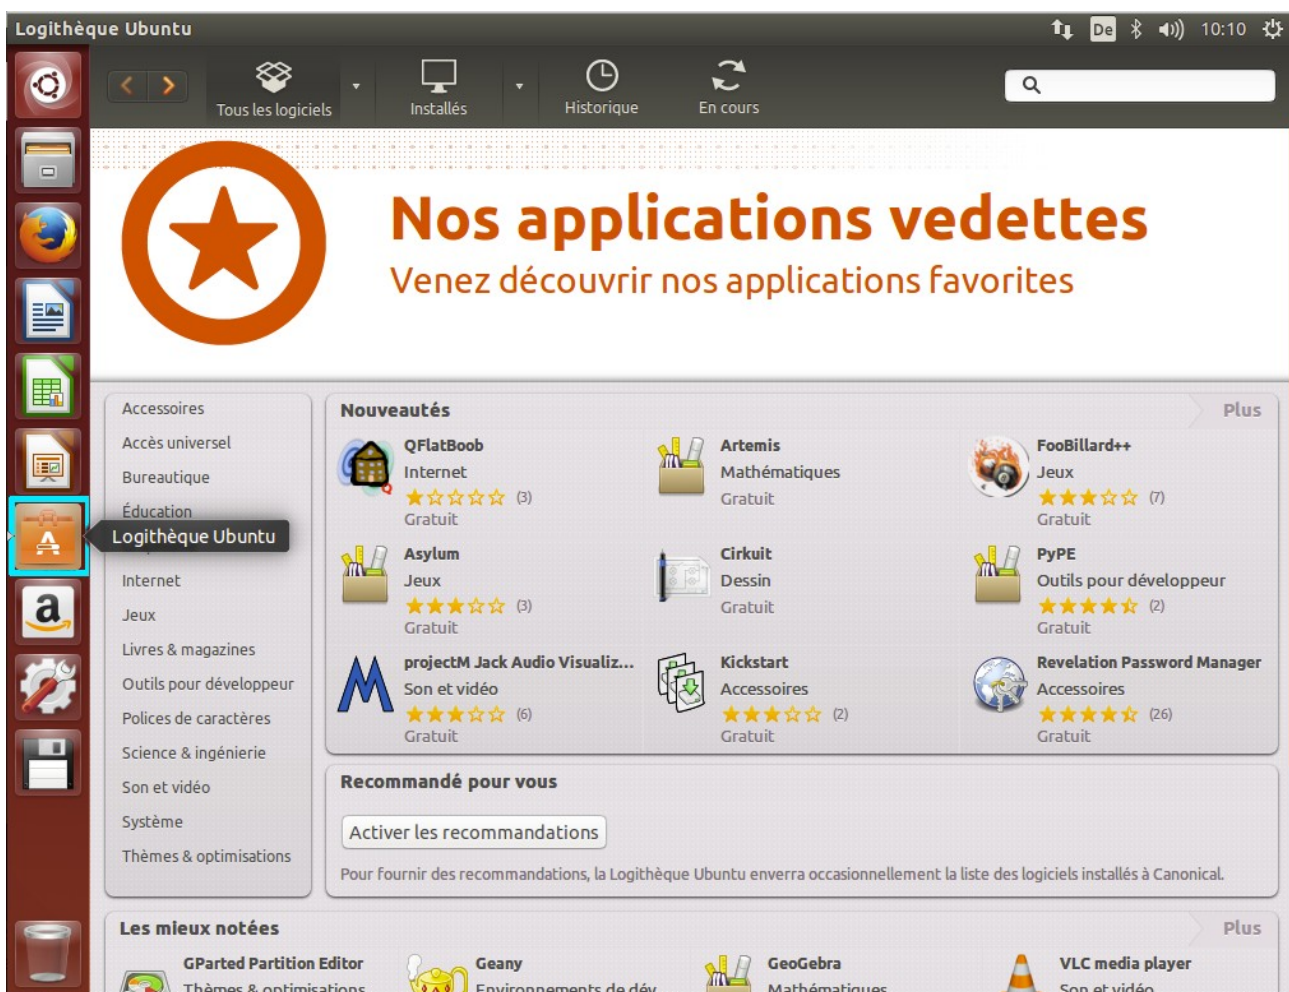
Logithèque Ubuntu

De 10:10

Tous les logiciels Installés Historique En cours

Nos applications vedettes

Venez découvrir nos applications favorites

Accessoires
Accès universel
Bureautique
Éducation
Logithèque Ubuntu
Internet
Jeux
Livres & magazines
Outils pour développeur
Polices de caractères
Science & ingénierie
Son et vidéo
Système
Thèmes & optimisations

Nouveautés Plus

QFlatBoob
Internet
(3)
Gratuit

Artemis
Mathématiques
Gratuit

FooBillard++
Jeux
(7)
Gratuit

Asylum
Jeux
(3)
Gratuit

Cirkuit
Dessin
Gratuit

PyPE
Outils pour développeur
(2)
Gratuit

projectM Jack Audio Visualiz...
Son et vidéo
(6)
Gratuit

Kickstart
Accessoires
(2)
Gratuit

Revelation Password Manager
Accessoires
(26)
Gratuit

Recommandé pour vous

Activer les recommandations

Pour fournir des recommandations, la Logithèque Ubuntu enverra occasionnellement la liste des logiciels installés à Canonical.

Les mieux notées Plus

GParted Partition Editor
Thèmes & optimisations

Geany
Environnements de dév

GeoGebra
Mathématiques

VLC media player
Son et vidéo